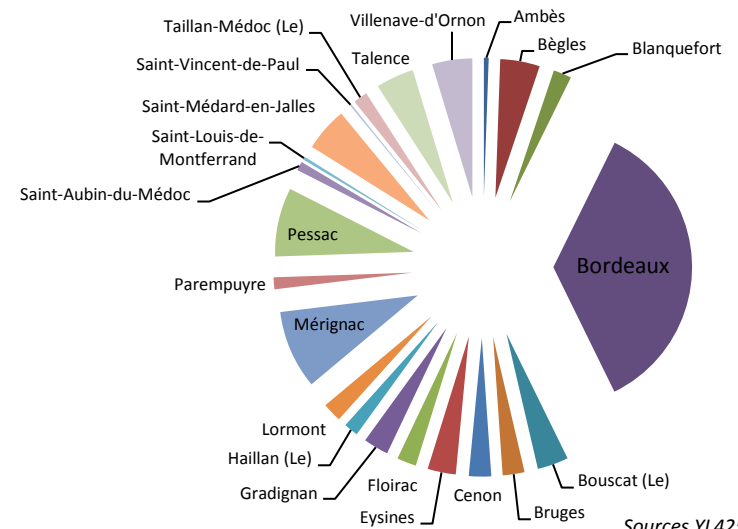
Taillan-Médoc (Le)
Villenave-d'Ornon
Ambès
Bègles
Blanquefort
Saint-Vincent-de-Paul
Talence
Saint-Médard-en-Jalles
Saint-Louis-de-Montferrand
Saint-Aubin-du-Médoc
Pessac
Bordeaux
Parempuyre
Mérignac
Lormont
Haillan (Le)
Gradignan
Floirac
Eysines
Cenon
Bruges
Bouscat (Le)
Sources XL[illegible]